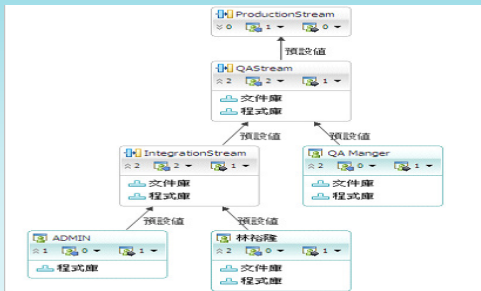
ProductionStream
0 1 0
預設值
QAStream
2 2 1
文件庫
程式庫
預設值
預設值
IntegrationStream
2 2 1
文件庫
程式庫
QA Manger
2 0 1
文件庫
程式庫
預設值
預設值
ADMIN
1 0 1
程式庫
林裕隆
2 0 1
文件庫
程式庫